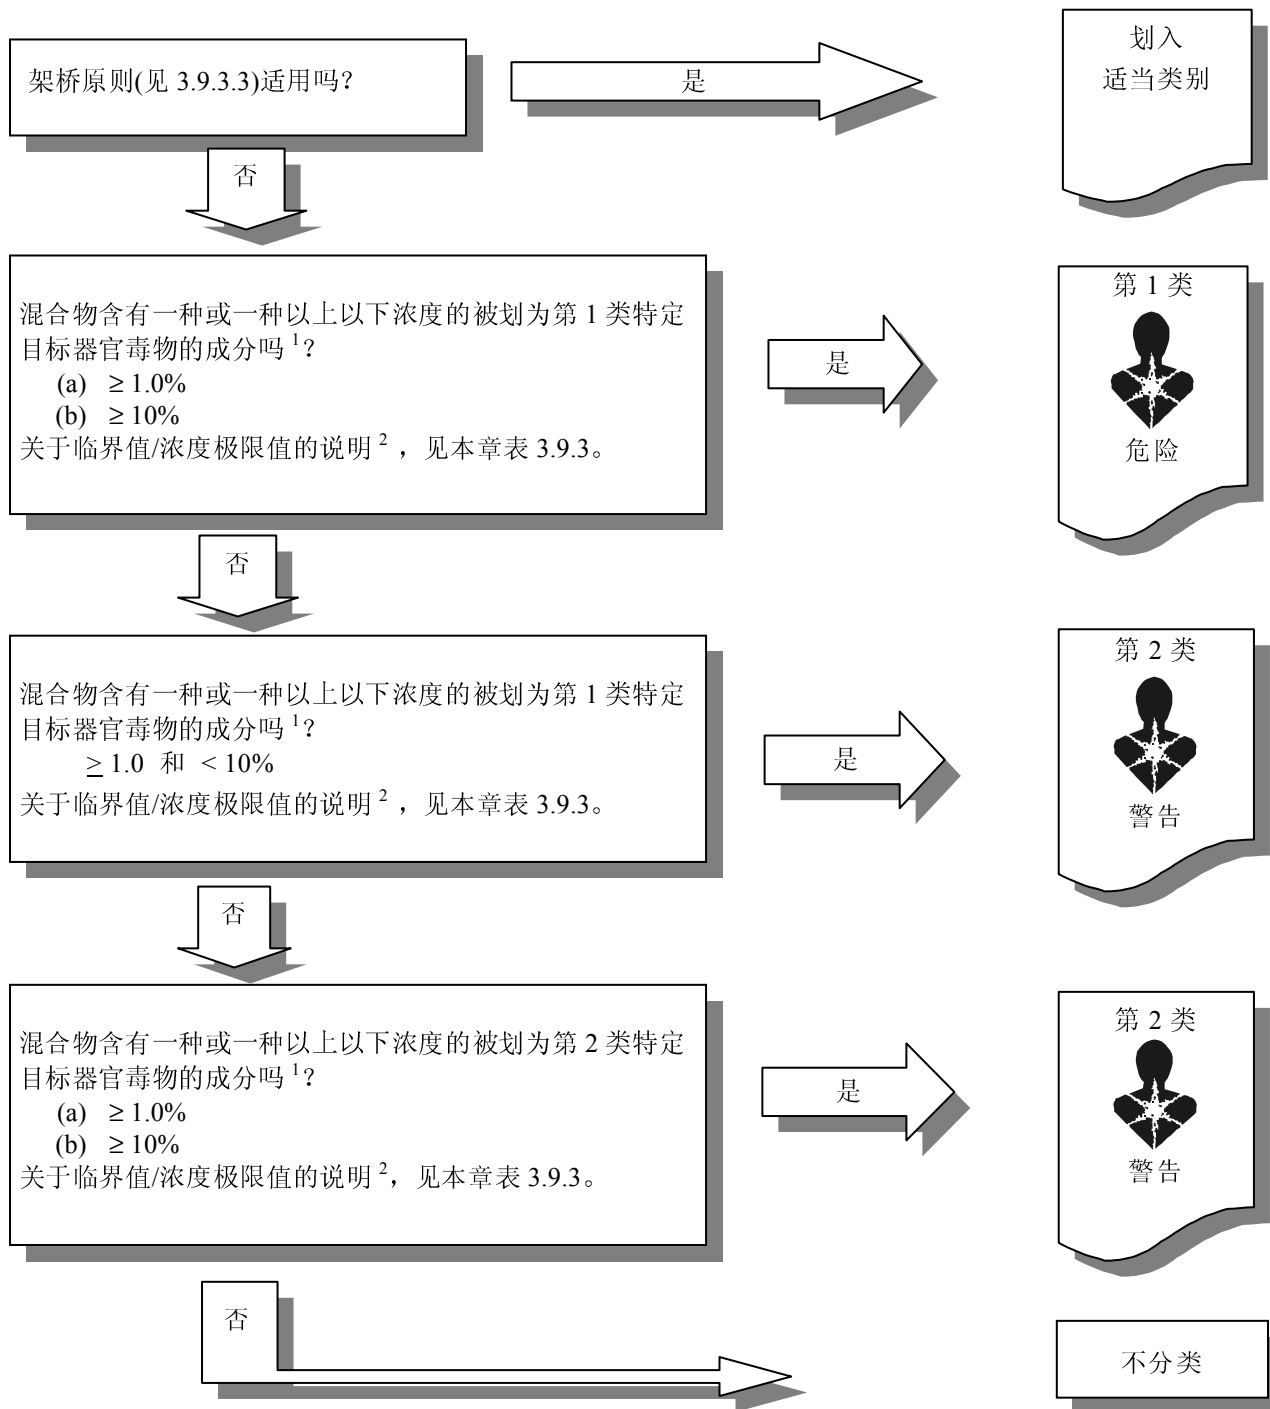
架桥原则(见 3.9.3.3)适用吗?

是

划入
适当类别

否

混合物含有一种或一种以上以下浓度的被划为第 1 类特定目标器官毒物的成分吗 $^1$?
(a) ≥ 1.0%
(b) ≥ 10%
关于临界值/浓度极限值的说明 $^2$，见本章表 3.9.3。

是

第 1 类
危险

否

混合物含有一种或一种以上以下浓度的被划为第 1 类特定目标器官毒物的成分吗 $^1$?
≥ 1.0 和 < 10%
关于临界值/浓度极限值的说明 $^2$，见本章表 3.9.3。

是

第 2 类
警告

否

混合物含有一种或一种以上以下浓度的被划为第 2 类特定目标器官毒物的成分吗 $^1$?
(a) ≥ 1.0%
(b) ≥ 10%
关于临界值/浓度极限值的说明 $^2$，见本章表 3.9.3。

是

第 2 类
警告

否

不分类